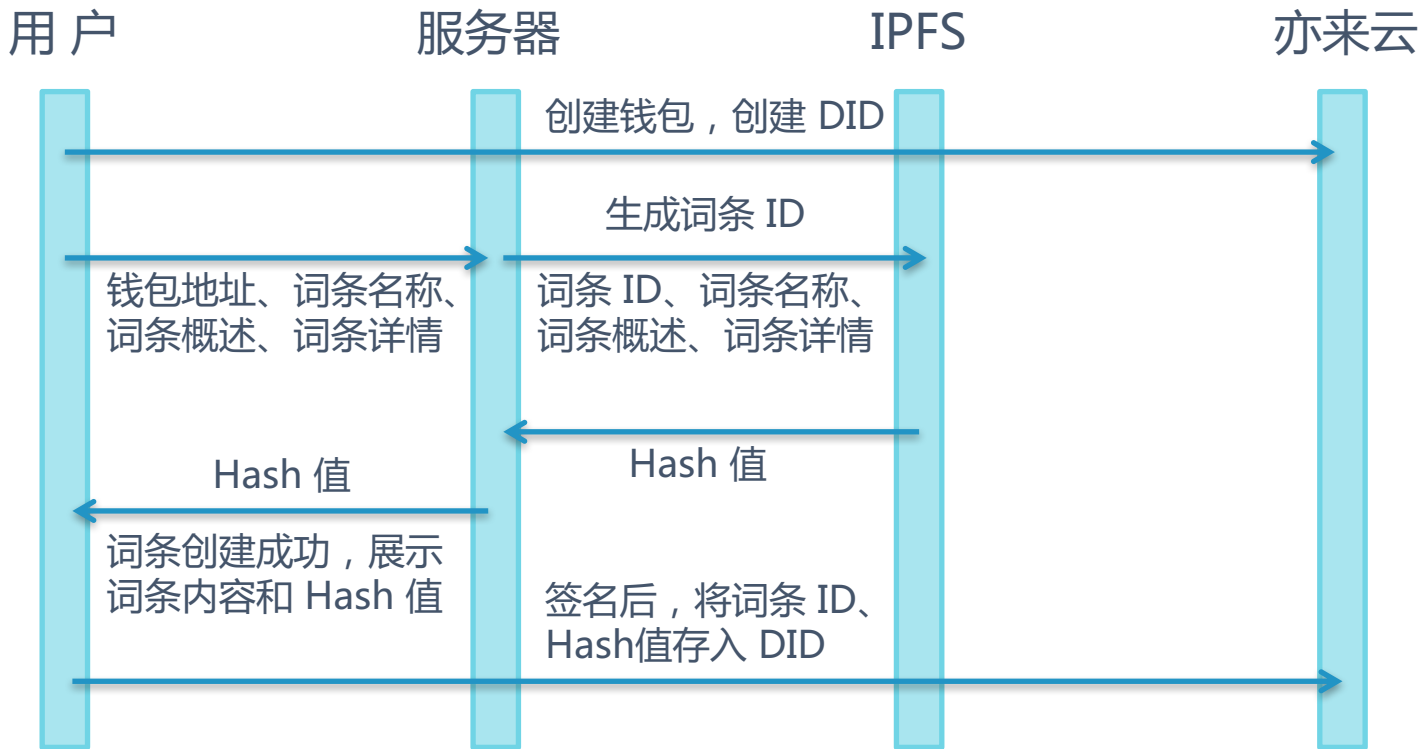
用 户

服务器

IPFS

亦来云

创建钱包，创建 DID

生成词条 ID

钱包地址、词条名称、词条概述、词条详情

词条 ID、词条名称、词条概述、词条详情

Hash 值

Hash 值

词条创建成功，展示词条内容和 Hash 值

签名后，将词条 ID、Hash值存入 DID